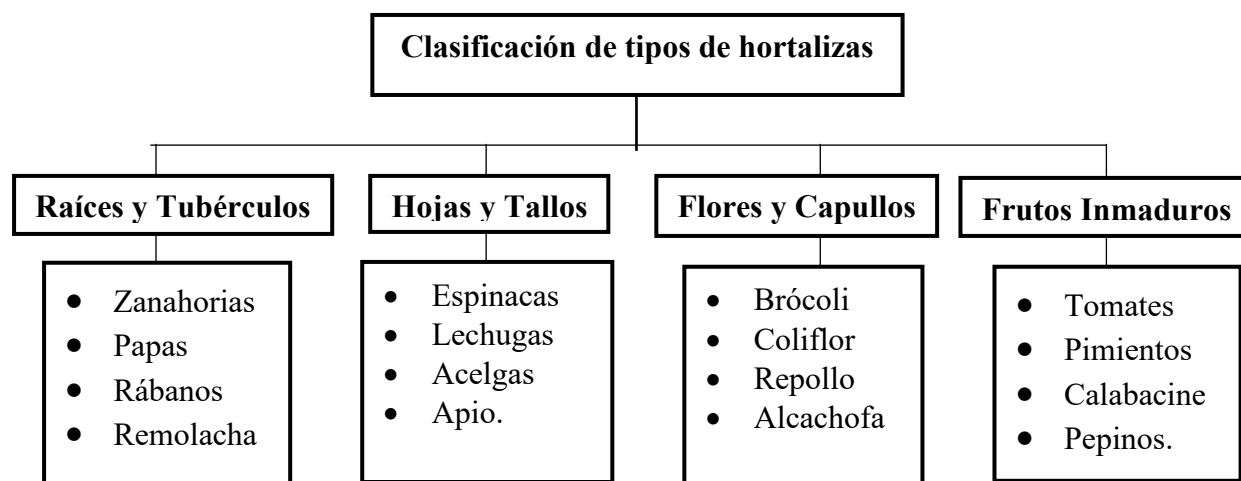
Clasificación de tipos de hortalizas

Raíces y Tubérculos
- Zanahorias
- Papas
- Rábanos
- Remolacha

Hojas y Tallos
- Espinacas
- Lechugas
- Acelgas
- Apio.

Flores y Capullos
- Brócoli
- Coliflor
- Repollo
- Alcachofa

Frutos Inmaduros
- Tomates
- Pimientos
- Calabacine
- Pepinos.